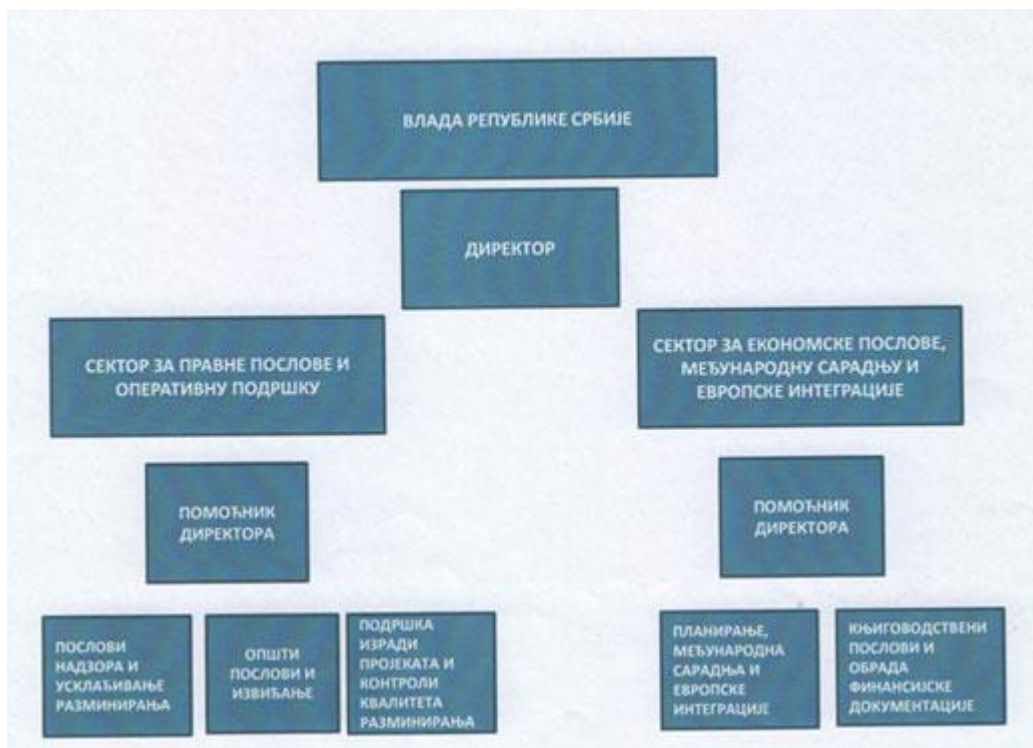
ВЛАДА РЕПУБЛИКЕ СРБИЈЕ

ДИРЕКТОР

СЕКТОР ЗА ПРАВНЕ ПОСЛОВЕ И ОПЕРАТИВНУ ПОДРШКУ

СЕКТОР ЗА ЕКОНОМСКЕ ПОСЛОВЕ, МЕЂУНАРОДНУ САРАДЊУ И ЕВРОПСКЕ ИНТЕГРАЦИЈЕ

ПОМОЋНИК ДИРЕКТОРА

ПОМОЋНИК ДИРЕКТОРА

ПОСЛОВИ НАДЗОРА И УСКЛАЂИВАЊЕ РАЗМИНИРАЊА

ОПШТИ ПОСЛОВИ И ИЗВИЂАЊЕ

ПОДРШКА ИЗРАДИ ПРОЈЕКАТА И КОНТРОЛИ КВАЛИТЕТА РАЗМИНИРАЊА

ПЛАНИРАЊЕ, МЕЂУНАРОДНА САРАДЊА И ЕВРОПСКЕ ИНТЕГРАЦИЈЕ

КЊИГОВОДСТВЕНИ ПОСЛОВИ И ОБРАДА ФИНАНСИЈСКЕ ДОКУМЕНТАЦИЈЕ